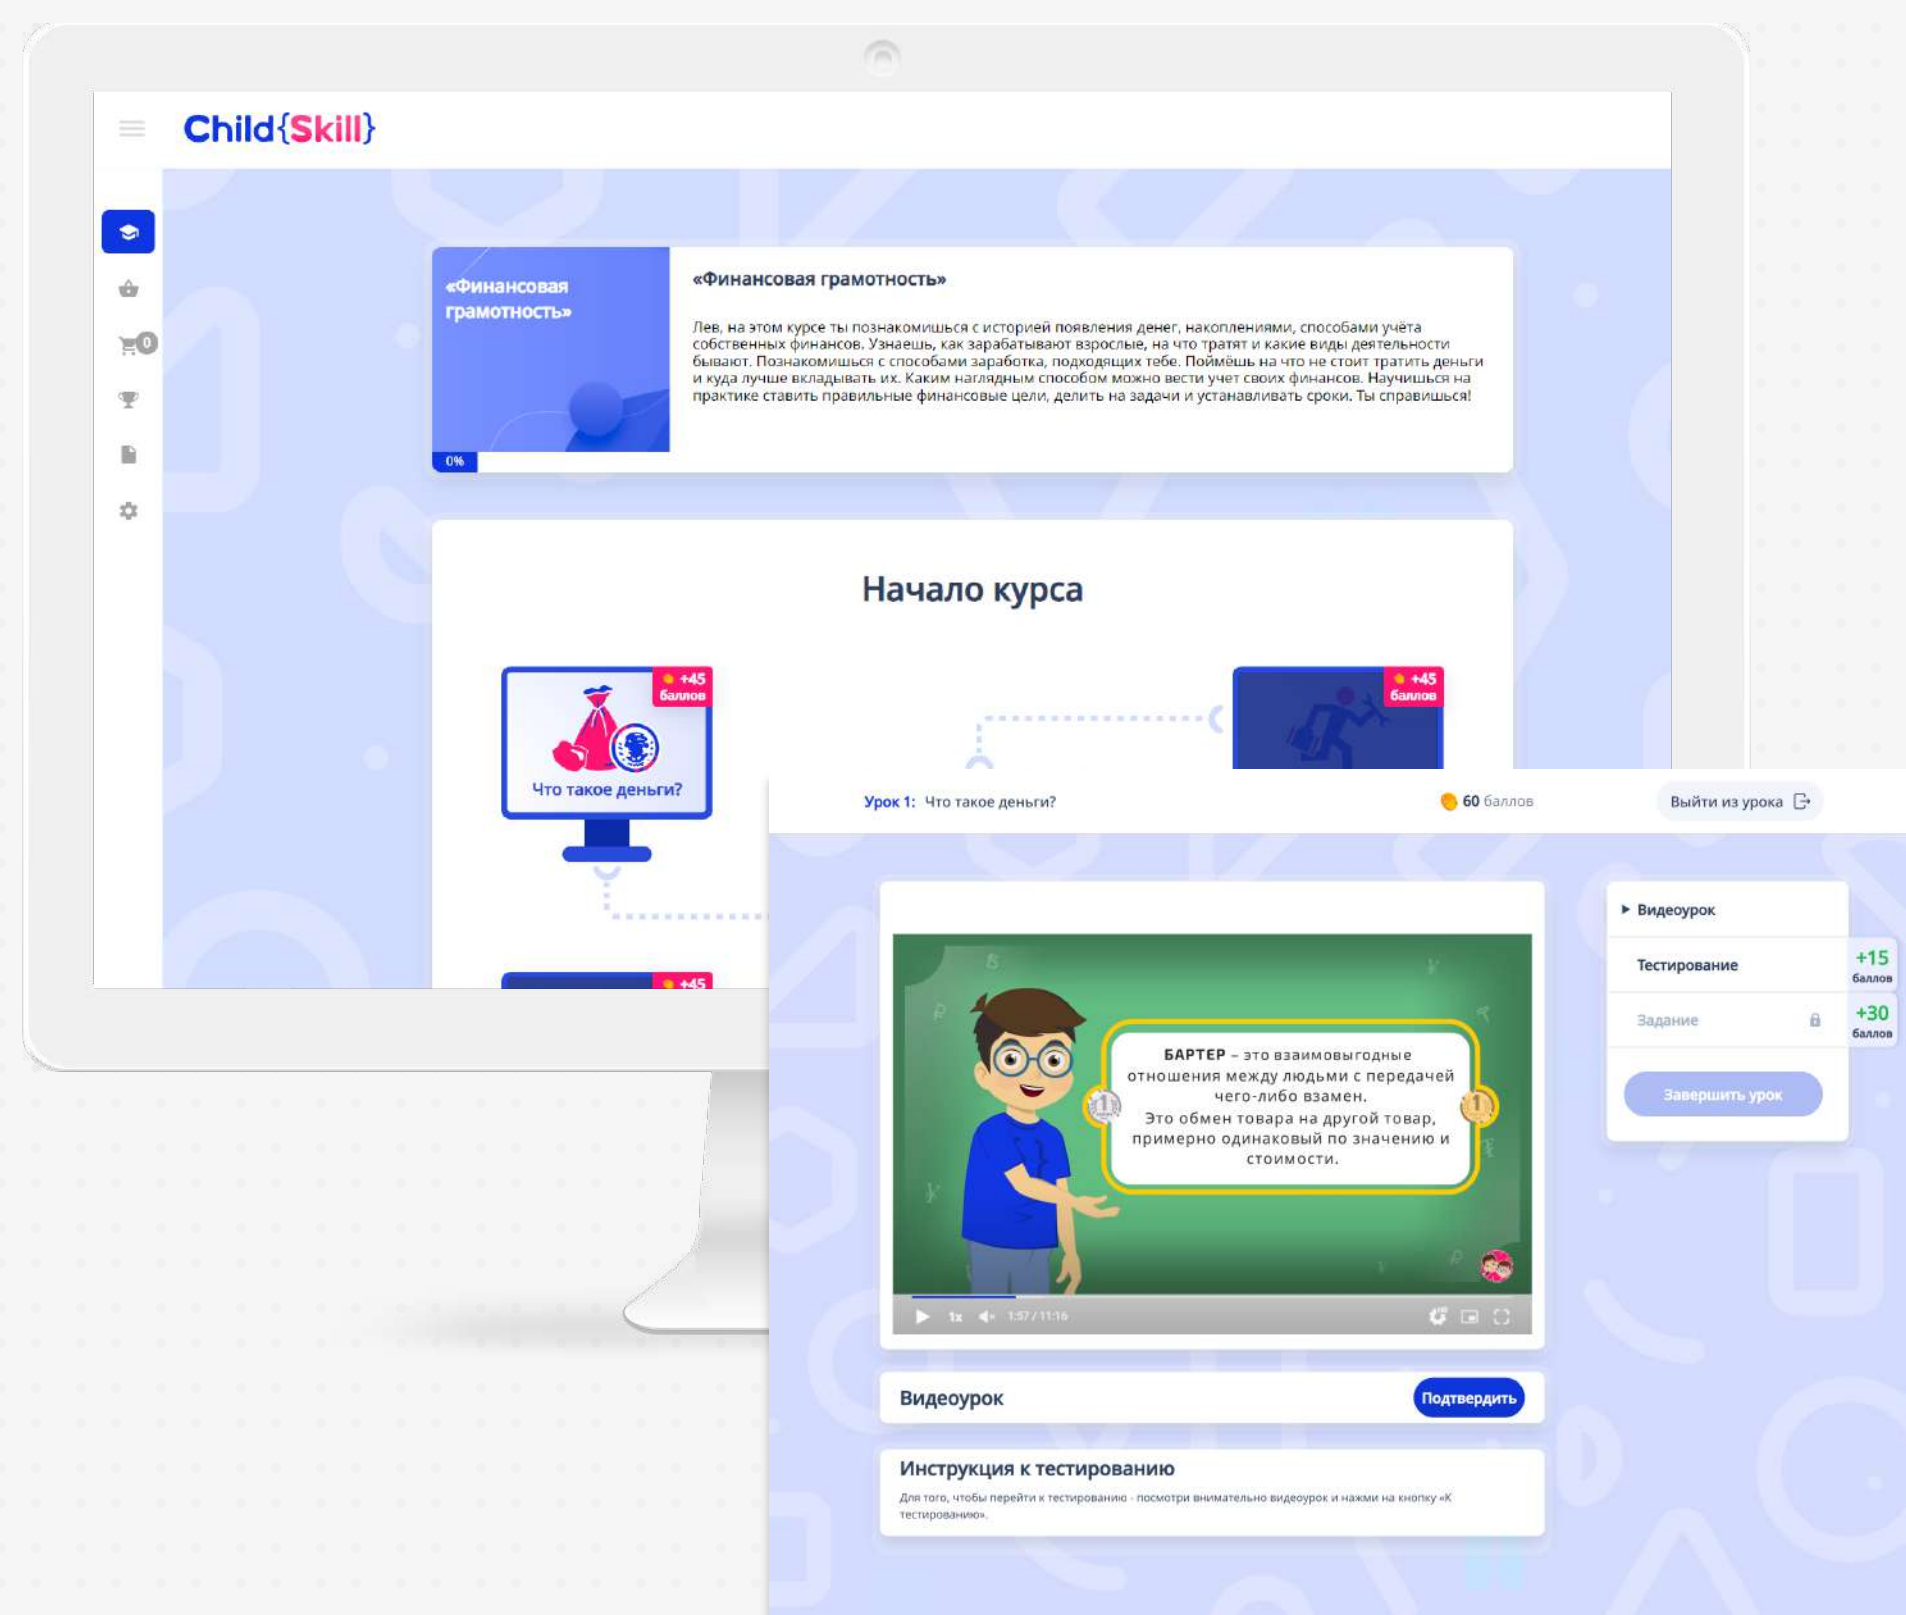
Child{Skill}

0

«Финансовая грамотность»

0%

«Финансовая грамотность»

Лев, на этом курсе ты познакомишься с историей появления денег, накоплениями, способами учёта собственных финансов. Узнаешь, как зарабатывают взрослые, на что тратят и какие виды деятельности бывают. Познакомишься с способами заработка, подходящих тебе. Поймёшь на что не стоит тратить деньги и куда лучше вкладывать их. Каким наглядным способом можно вести учет своих финансов. Научишься на практике ставить правильные финансовые цели, делить на задачи и устанавливать сроки. Ты справишься!

Начало курса

+45 баллов

Что такое деньги?

+45 баллов

+45

Урок 1: Что такое деньги?

60 баллов

Выйти из урока

БАРТЕР – это взаимовыгодные отношения между людьми с передачей чего-либо взамен.
Это обмен товара на другой товар, примерно одинаковый по значению и стоимости.

1x 1:57 / 11:16

Видеоурок

Тестирование +15 баллов

Задание +30 баллов

Завершить урок

Видеоурок

Подтвердить

Инструкция к тестированию

Для того, чтобы перейти к тестированию - посмотри внимательно видеоурок и нажми на кнопку «К тестированию».